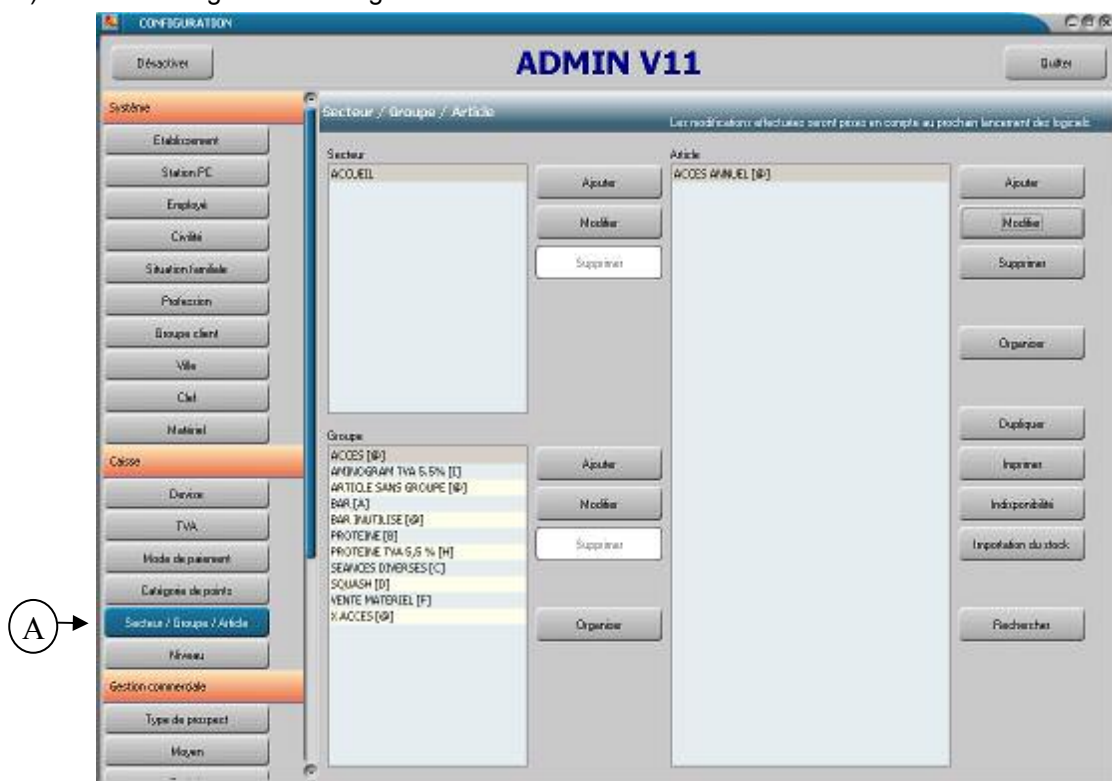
CONFIGURATION

Désactiver

ADMIN V11

Quitter

Système

Etablissement

Station PC

Employé

Civilité

Situation familiale

Profession

Groupe client

Ville

Clef

Matériel

Caisse

Devise

TVA

Mode de paiement

Catégorie de points

Secteur / Groupe / Article

Niveau

Gestion commerciale

Type de prospect

Moyen

Secteur / Groupe / Article

Les modifications effectuées seront prises en compte au prochain lancement du logiciel.

Secteur

ACCUEIL

Ajouter

Modifier

Supprimer

Article

ACCES ANNUEL [@]

Ajouter

Modifier

Supprimer

Organiser

Groupe

ACCES [@]
AMINOGRAM TVA 5.5% [I]
ARTICLE SANS GROUPE [@]
BAR [A]
BAR INUTILISE [@]
PROTEINE [B]
PROTEINE TVA 5,5 % [H]
SEANCES DIVERSES [C]
SQUASH [D]
VENTE MATERIEL [F]
X ACCES [@]

Ajouter

Modifier

Supprimer

Organiser

Dupliquer

Imprimer

Indisponibilité

Importation du stock

Rechercher

A